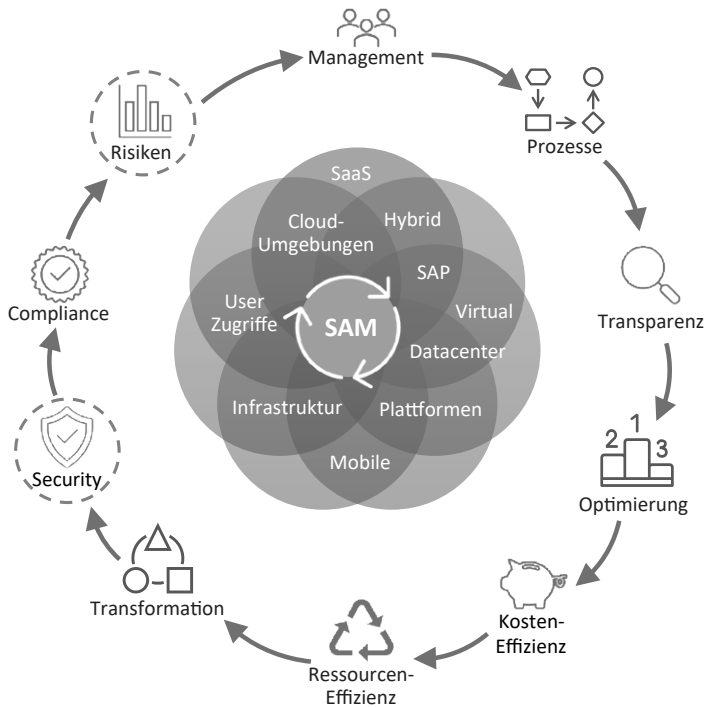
Management

Prozesse

Transparenz

2 1 3

Optimierung

Kosten-Effizienz

Ressourcen-Effizienz

Transformation

Security

Compliance

Risiken

SaaS

Cloud-Umgebungen

Hybrid

SAP

Virtual

Datacenter

Plattformen

Mobile

Infrastruktur

User Zugriffe

SAM